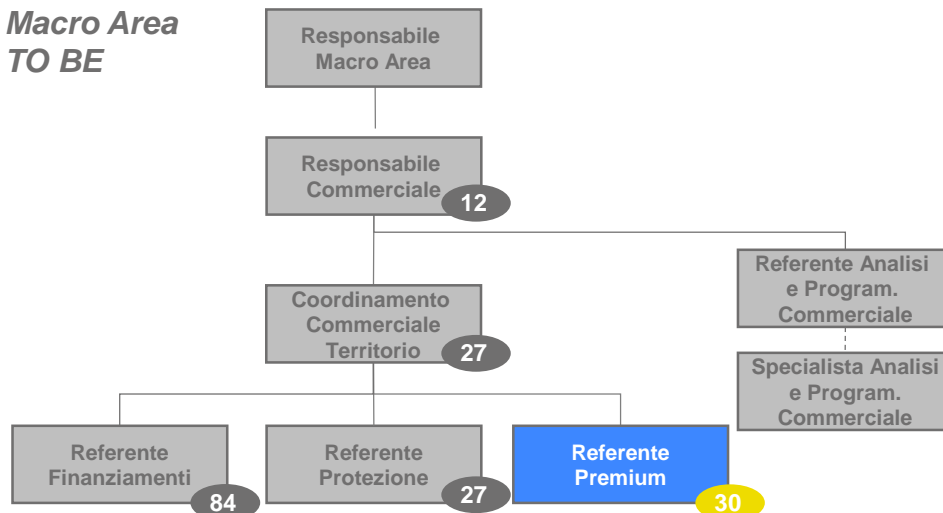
Macro Area
TO BE

Responsabile
Macro Area

Responsabile
Commerciale
12

Referente Analisi
e Program.
Commerciale

Specialista Analisi
e Program.
Commerciale

Coordinamento
Commerciale
Territorio
27

Referente
Finanziamenti
84

Referente
Protezione
27

Referente
Premium
30